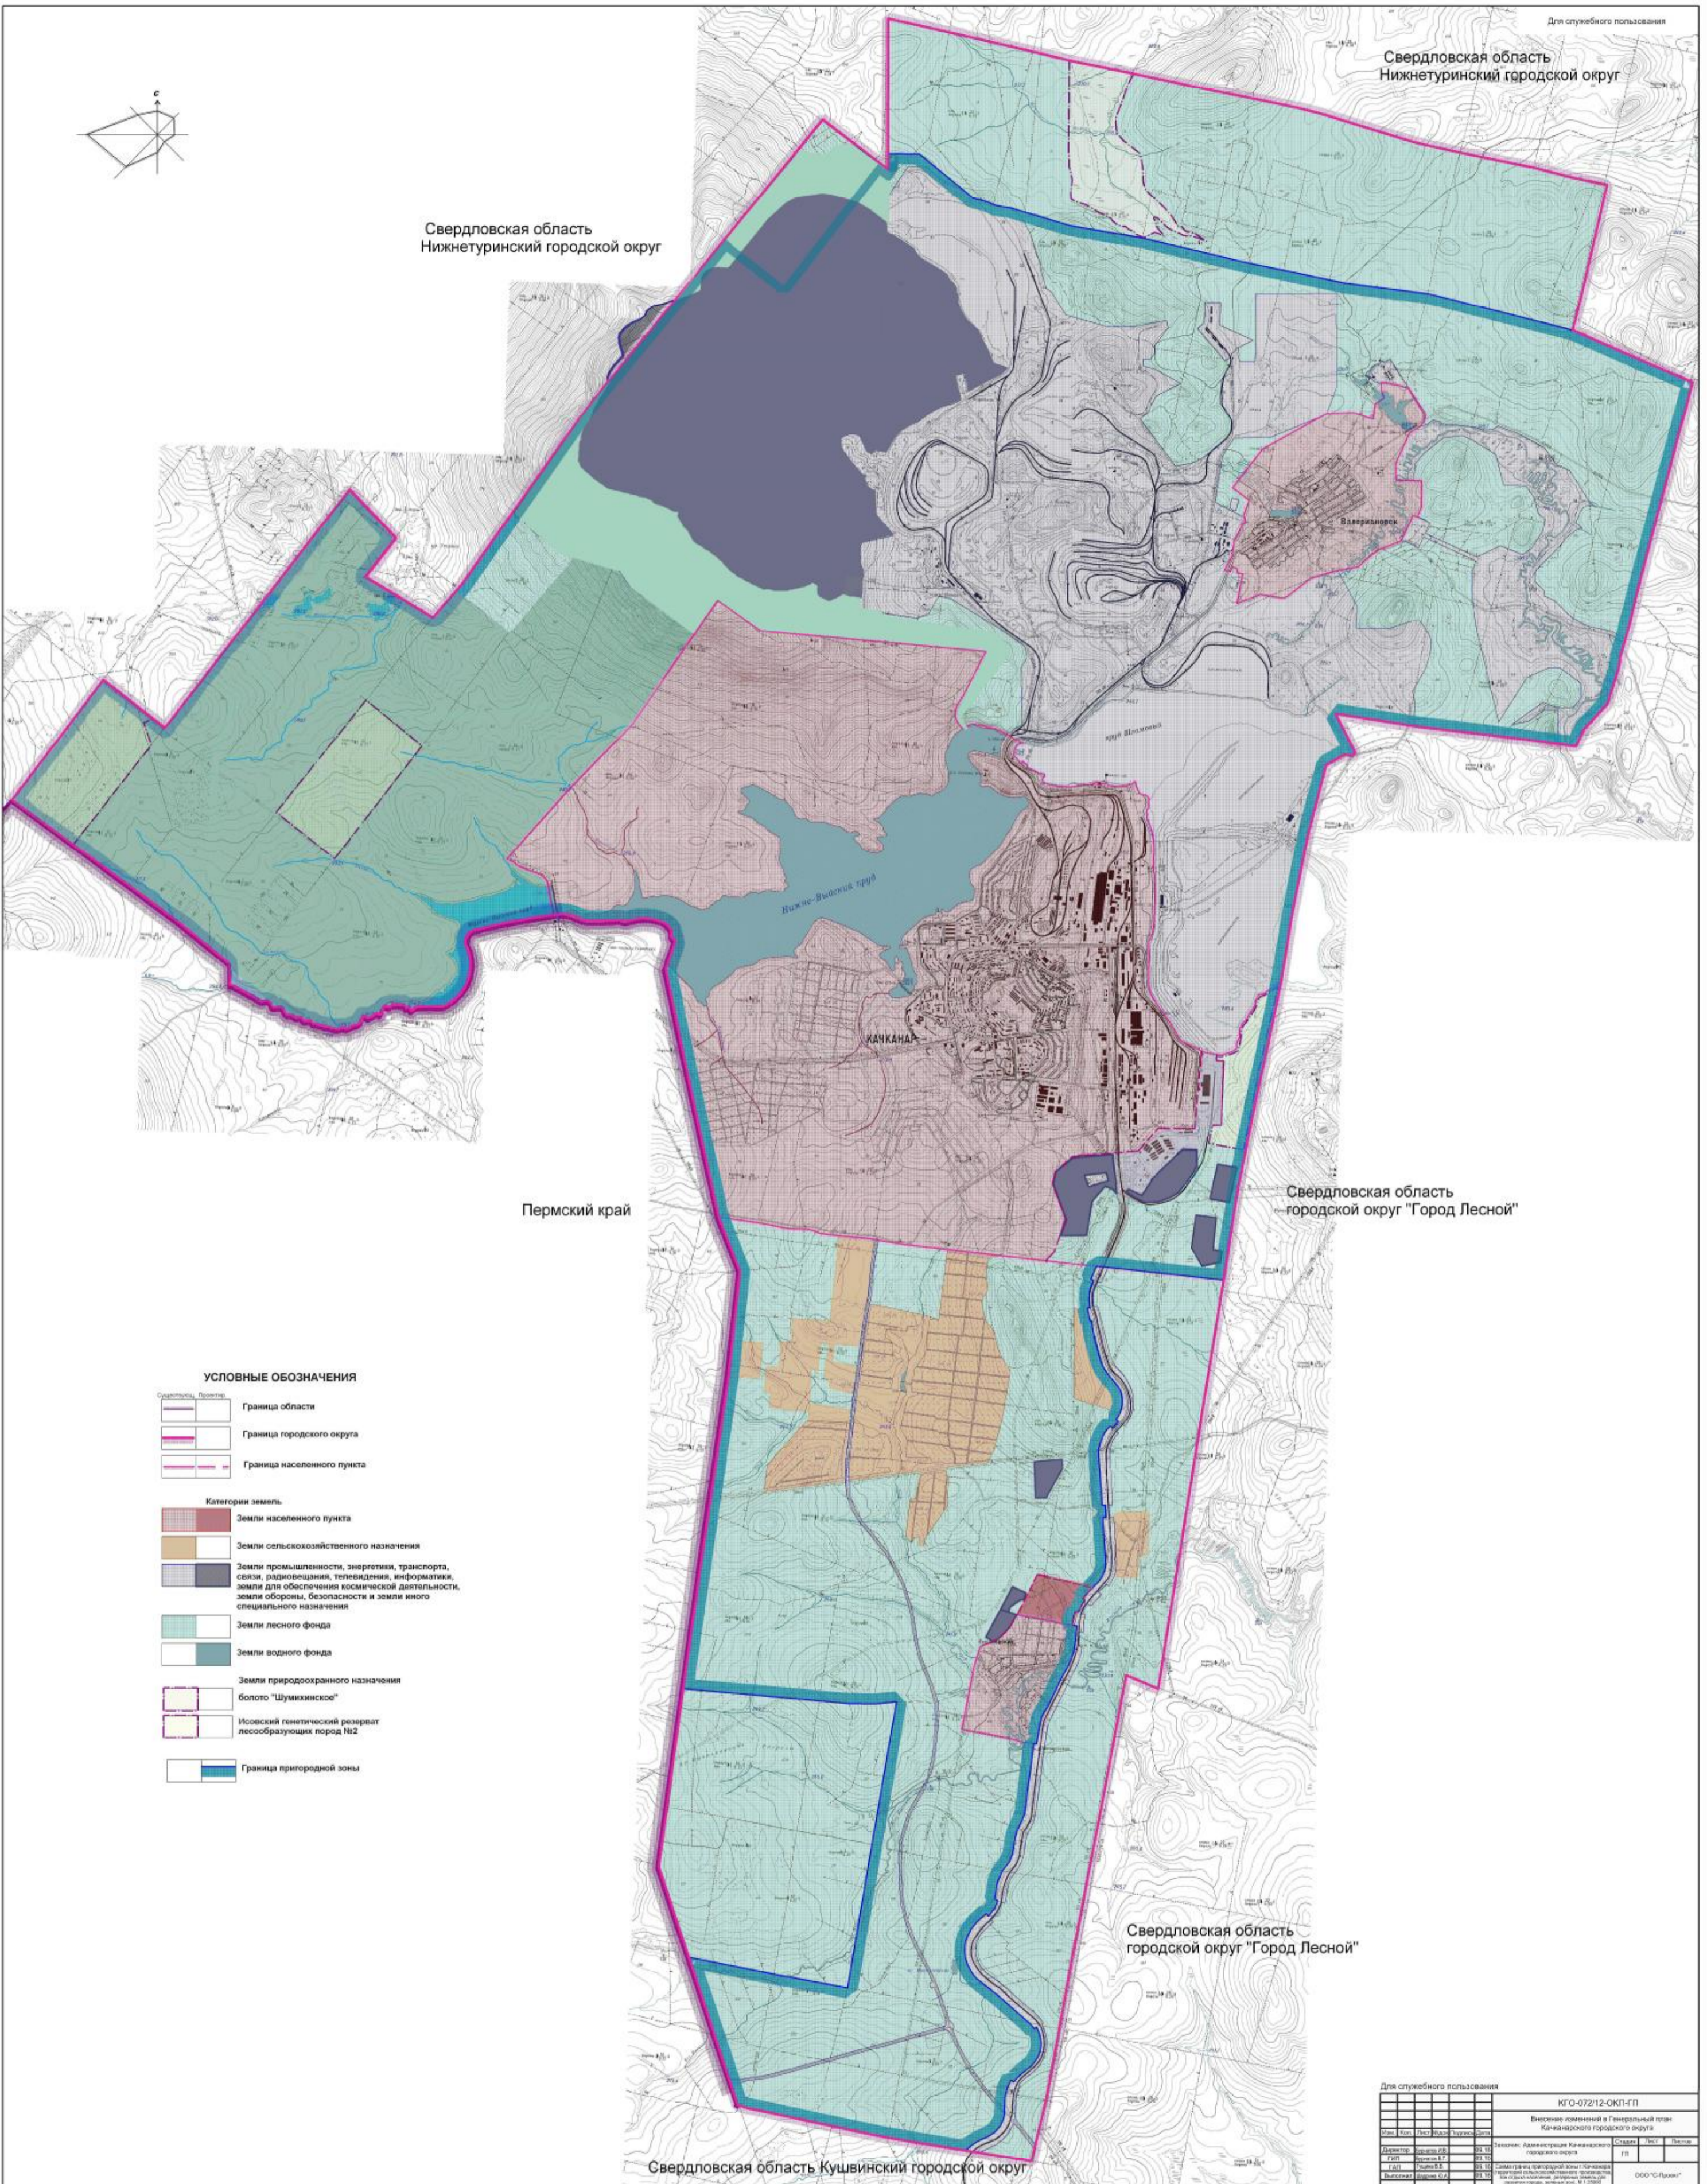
Для служебного пользования

Свердловская область
Нижнетуринский городской округ

С

Свердловская область
Нижнетуринский городской округ

Валериановск

пруд Шамейский

Нижне-Выйский пруд

КАЧКАНАР

Пермский край

Свердловская область
городской округ "Город Лесной"

УСЛОВНЫЕ ОБОЗНАЧЕНИЯ

Существующ. Проектир.

Граница области

Граница городского округа

Граница населенного пункта

Категории земель

Земли населенного пункта

Земли сельскохозяйственного назначения

Земли промышленности, энергетики, транспорта, связи, радиовещания, телевидения, информатики, земли для обеспечения космической деятельности, земли обороны, безопасности и земли иного специального назначения

Земли лесного фонда

Земли водного фонда

Земли природоохранного назначения

болото "Шумихинское"

Исовский генетический резерват лесообразующих пород №2

Граница пригородной зоны

Свердловская область
городской округ "Город Лесной"

Для служебного пользования

КГО-072/12-ОКП-ГП

Внесение изменений в Генеральный план Качканарского городского округа

Изм. Кол. Лист №док Подпись Дата

Заказчик: Администрация Качканарского городского округа

Стадия Лист Листов

ГП

ООО "С-Проект"

Свердловская область Кушвинский городской округ